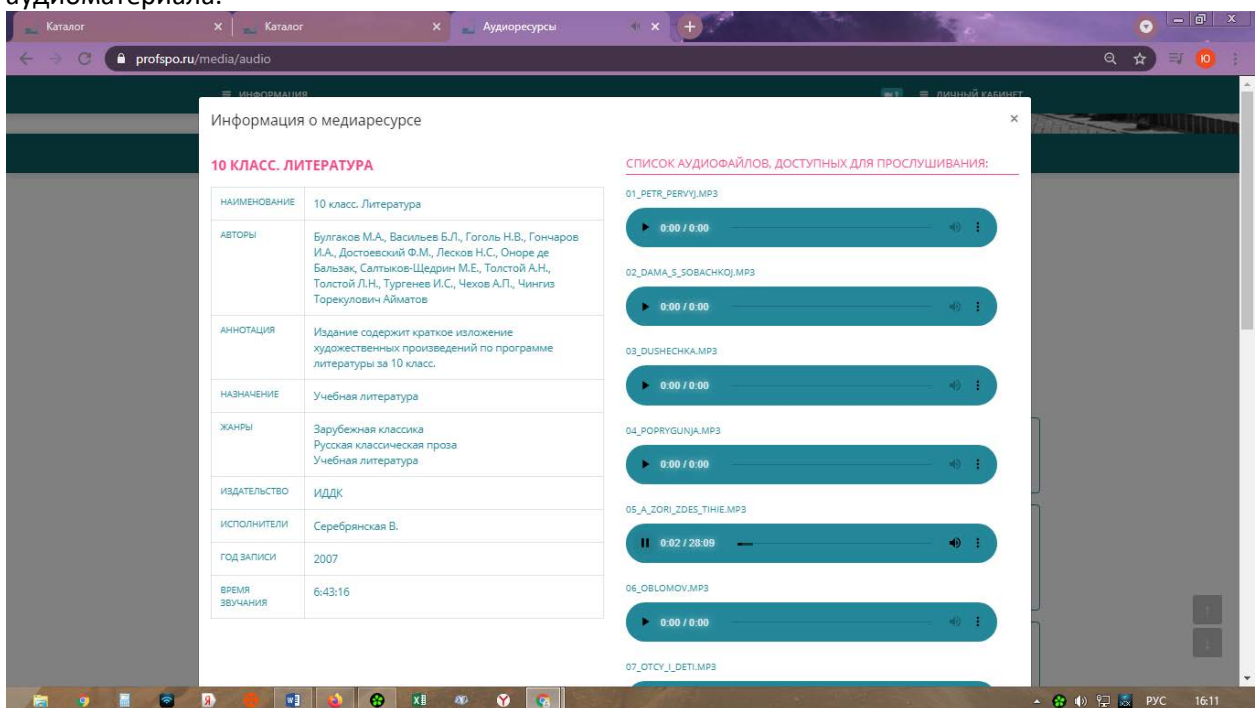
аудиоматериала:

Каталог
Каталог
Аудиоресурсы
profspo.ru/media/audio
ИНФОРМАЦИЯ
ЛИЧНЫЙ КАБИНЕТ

Информация о медиаресурсе

10 КЛАСС. ЛИТЕРАТУРА

| НАИМЕНОВАНИЕ | 10 класс. Литература |
|---|---|
| АВТОРЫ | Булгаков М.А., Васильев Б.Л., Гоголь Н.В., Гончаров И.А., Достоевский Ф.М., Лесков Н.С., Оноре де Бальзак, Салтыков-Щедрин М.Е., Толстой А.Н., Толстой Л.Н., Тургенев И.С., Чехов А.П., Чингиз Торекулович Айматов |
| АННОТАЦИЯ | Издание содержит краткое изложение художественных произведений по программе литературы за 10 класс. |
| НАЗНАЧЕНИЕ | Учебная литература |
| ЖАНРЫ | Зарубежная классика<br>Русская классическая проза<br>Учебная литература |
| ИЗДАТЕЛЬСТВО | ИДДК |
| ИСПОЛНИТЕЛИ | Серебрянская В. |
| ГОД ЗАПИСИ | 2007 |
| ВРЕМЯ ЗВУЧАНИЯ | 6:43:16 |

СПИСОК АУДИОФАЙЛОВ, ДОСТУПНЫХ ДЛЯ ПРОСЛУШИВАНИЯ:

01_PETR_PERVYJ.MP3
0:00 / 0:00

02_DAMA_S_SOBACHKOJ.MP3
0:00 / 0:00

03_DUSHECHKA.MP3
0:00 / 0:00

04_POPRYGUNJA.MP3
0:00 / 0:00

05_A_ZORI_ZDES_TIHIE.MP3
0:02 / 28:09

06_OBLOMOV.MP3
0:00 / 0:00

07_OTCY_I_DETI.MP3

РУС 16:11